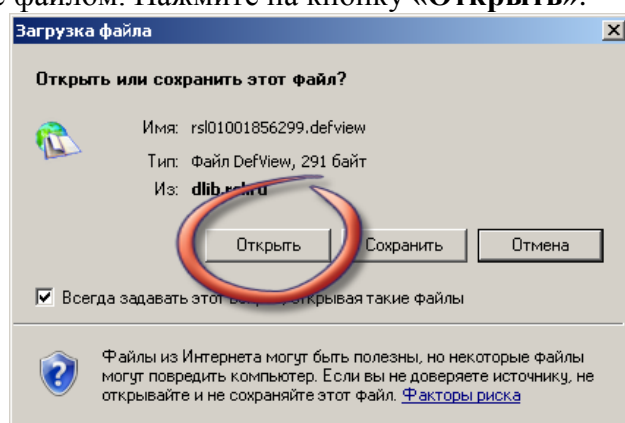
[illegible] файлом. Нажмите на кнопку «Открыть».

Загрузка файла

Открыть или сохранить этот файл?

Имя: rsl01001856299.defview

Тип: Файл DefView, 291 байт

Из: dlib.rsl.ru

Открыть Сохранить Отмена

☑ Всегда задавать этот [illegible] открывая такие файлы

Файлы из Интернета могут быть полезны, но некоторые файлы могут повредить компьютер. Если вы не доверяете источнику, не открывайте и не сохраняйте этот файл. Факторы риска